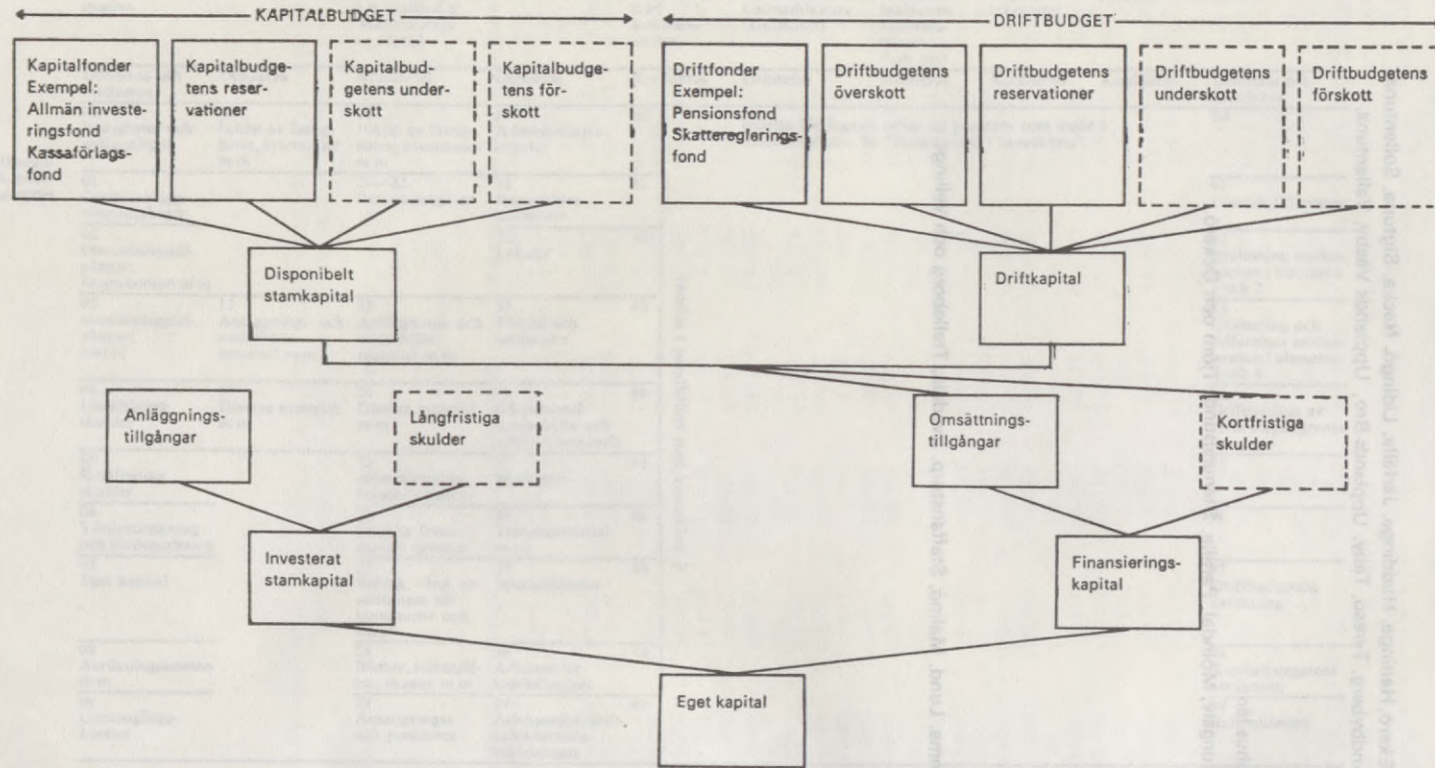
KAPITALBUDGET

DRIFTBUDGET

Kapitalfonder Exempel: Allmän investeringsfond Kassaförlagsfond

Kapitalbudgetens reservationer

Kapitalbudgetens underskott

Kapitalbudgetens förskott

Driftfonder Exempel: Pensionsfond Skatteregleringsfond

Driftbudgetens överskott

Driftbudgetens reservationer

Driftbudgetens underskott

Driftbudgetens förskott

Disponibelt stamkapital

Driftkapital

Anläggningstillgångar

Långfristiga skulder

Omsättningstillgångar

Kortfristiga skulder

Investerat stamkapital

Finansieringskapital

Eget kapital